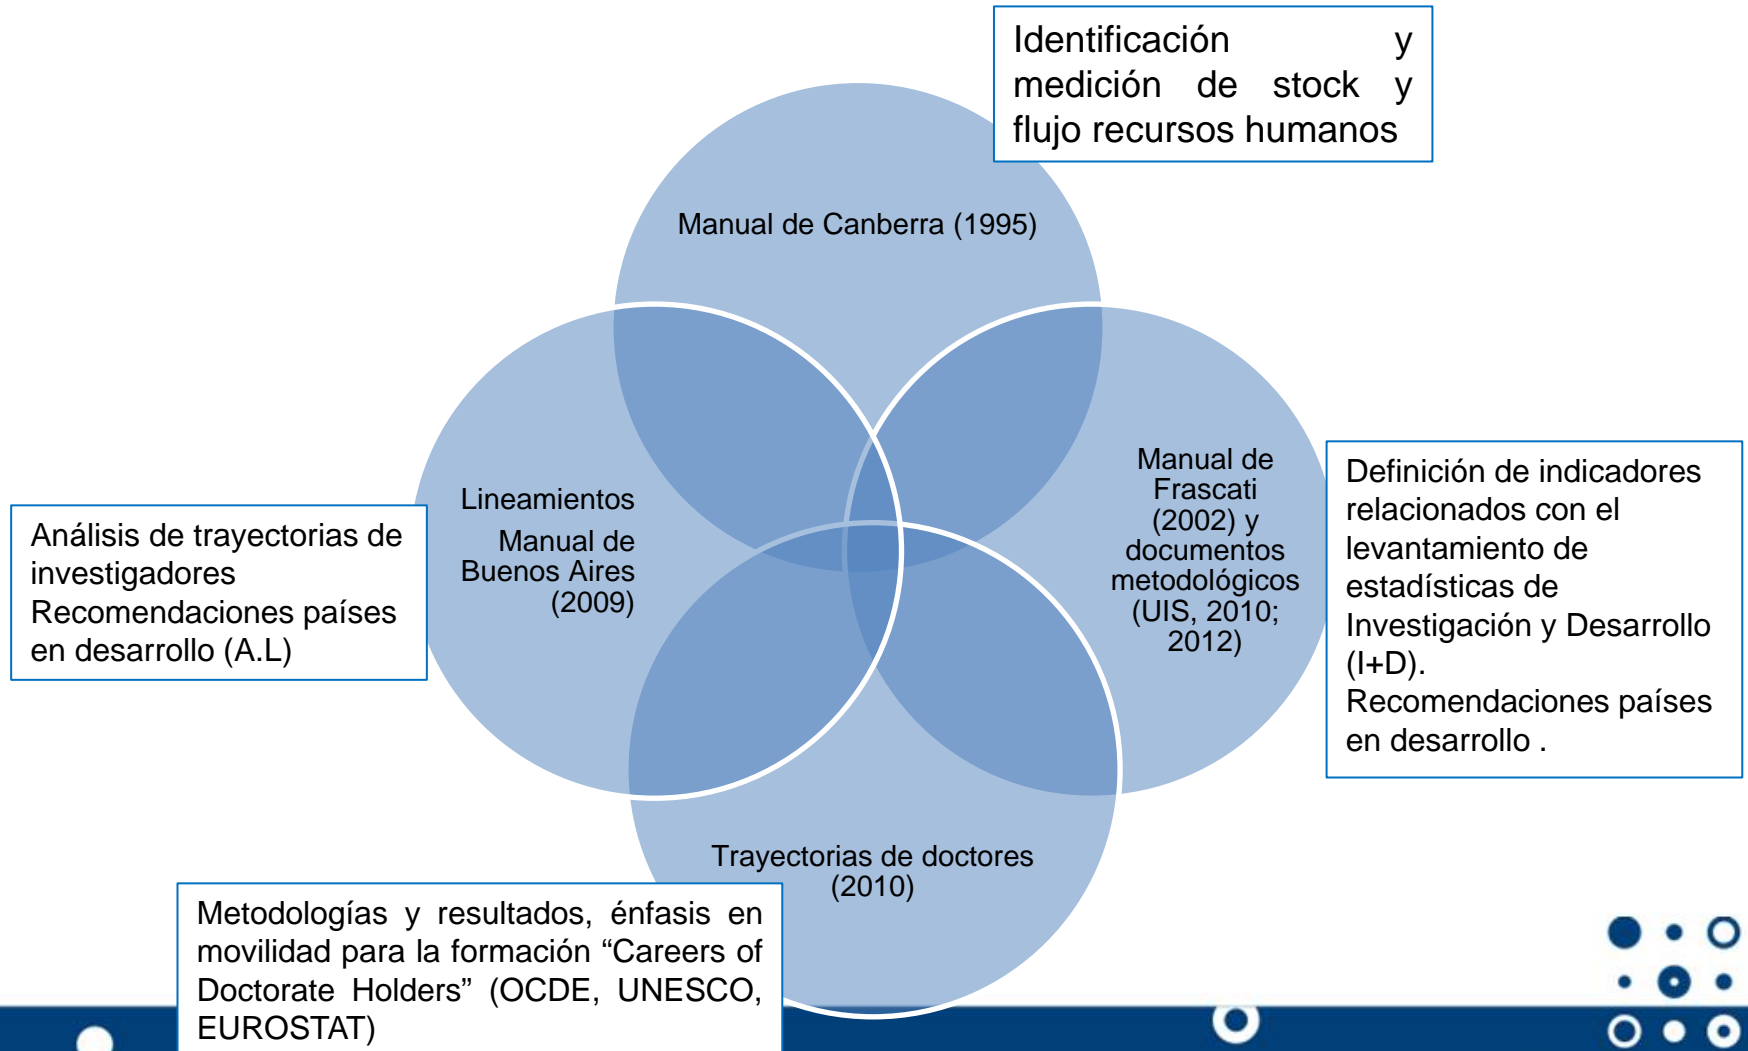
Identificación y medición de stock y flujo recursos humanos

Manual de Canberra (1995)

Lineamientos

Manual de Buenos Aires (2009)

Manual de Frascati (2002) y documentos metodológicos (UIS, 2010; 2012)

Definición de indicadores relacionados con el levantamiento de estadísticas de Investigación y Desarrollo (I+D).
Recomendaciones países en desarrollo .

Análisis de trayectorias de investigadores
Recomendaciones países en desarrollo (A.L)

Trayectorias de doctores (2010)

Metodologías y resultados, énfasis en movilidad para la formación “Careers of Doctorate Holders” (OCDE, UNESCO, EUROSTAT)